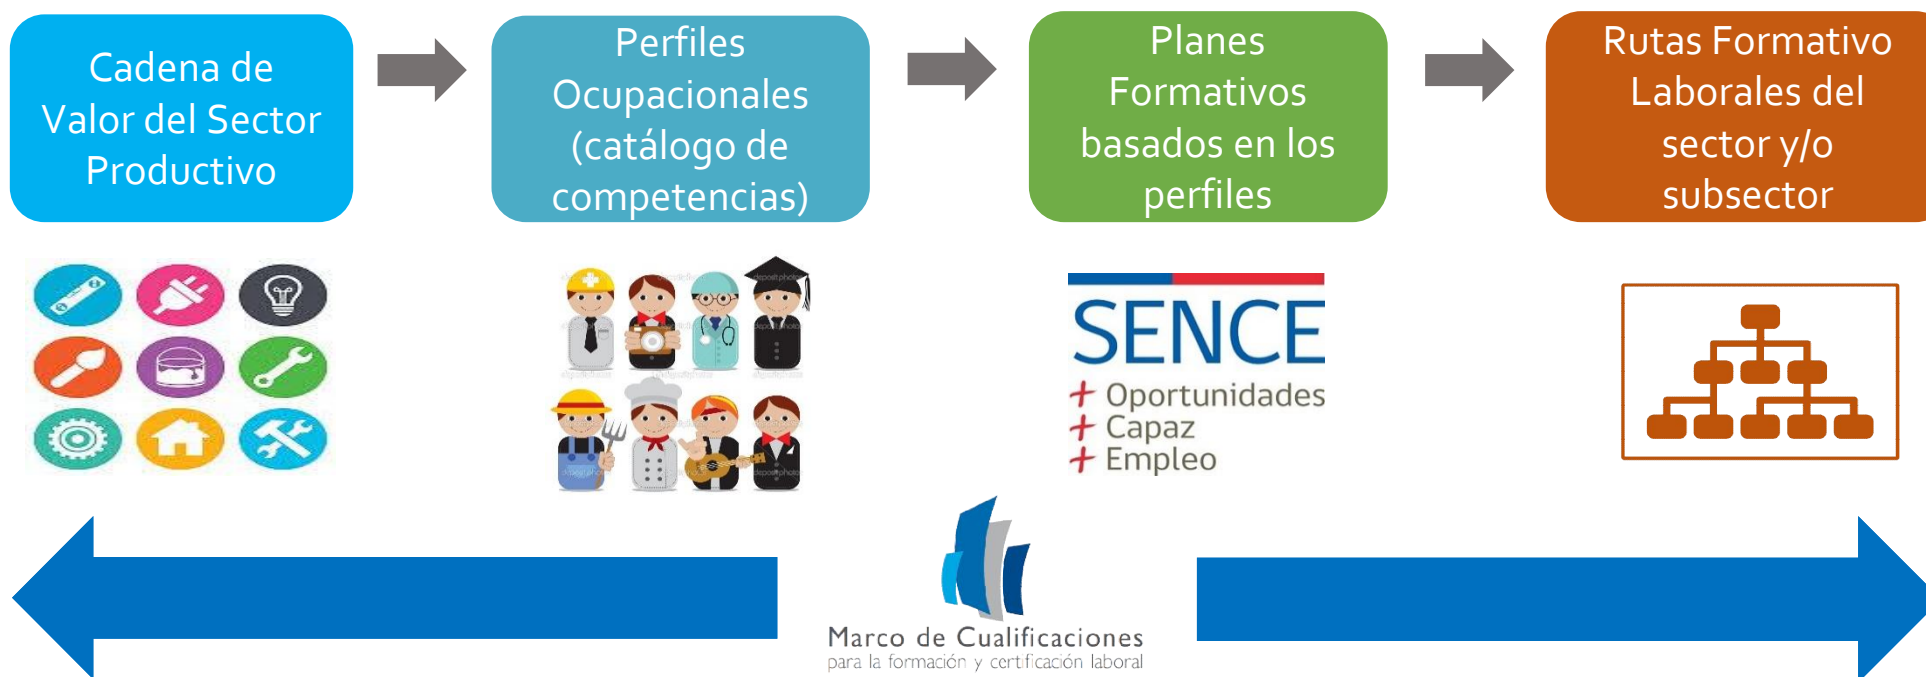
Cadena de Valor del Sector Productivo

Perfiles Ocupacionales (catálogo de competencias)

Planes Formativos basados en los perfiles

Rutas Formativo Laborales del sector y/o subsector

SENCE
+ Oportunidades
+ Capaz
+ Empleo

Marco de Cualificaciones
para la formación y certificación laboral